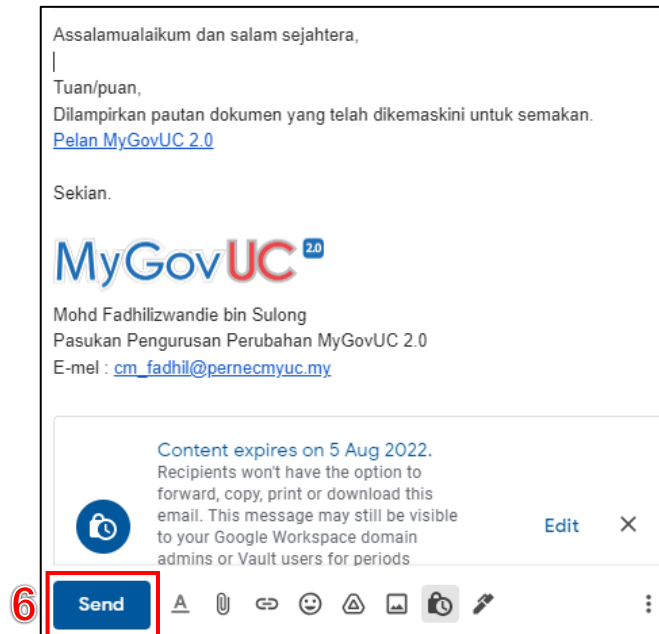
Assalamualaikum dan salam sejahtera,

Tuan/puan,
Dilampirkan pautan dokumen yang telah dikemaskini untuk semakan.
Pelan MyGovUC 2.0

Sekian.

MyGovUC 2.0

Mohd Fadhilizwandie bin Sulong
Pasukan Pengurusan Perubahan MyGovUC 2.0
E-mel : cm_fadhil@pernecmyuc.my

Content expires on 5 Aug 2022.
Recipients won't have the option to forward, copy, print or download this email. This message may still be visible to your Google Workspace domain admins or Vault users for periods

Edit

6

Send